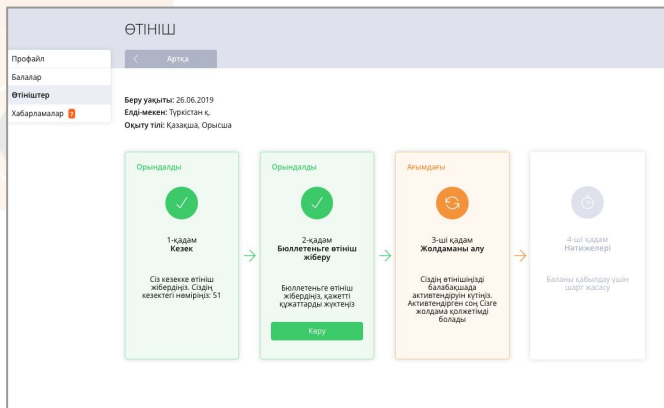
ӨТІНІШ

Профайл
Балалар
Өтініштер
Хабарламалар 7

Артқа

Беру уақыты: 26.06.2019
Елді-мекен: Түркістан қ.
Оқыту тілі: Қазақша, Орысша

Орындалды
1-қадам
Кезек
Сіз кезекке өтініш жібердіңіз. Сіздің кезектегі нөміріңіз: 51

Орындалды
2-қадам
Бюллетеньге өтініш жіберу
Бюллетеньге өтініш жібердіңіз, қажетті құжаттарды жүктеңіз
Көру

Ағымдағы
3-ші қадам
Жолдаманы алу
Сіздің өтінішіңізді балабақшада активтендіруін күтіңіз. Активтендірген соң Сізге жолдама қолжетімді болады

4-ші қадам
Нәтижелері
Баланы қабылдау үшін шарт жасасу